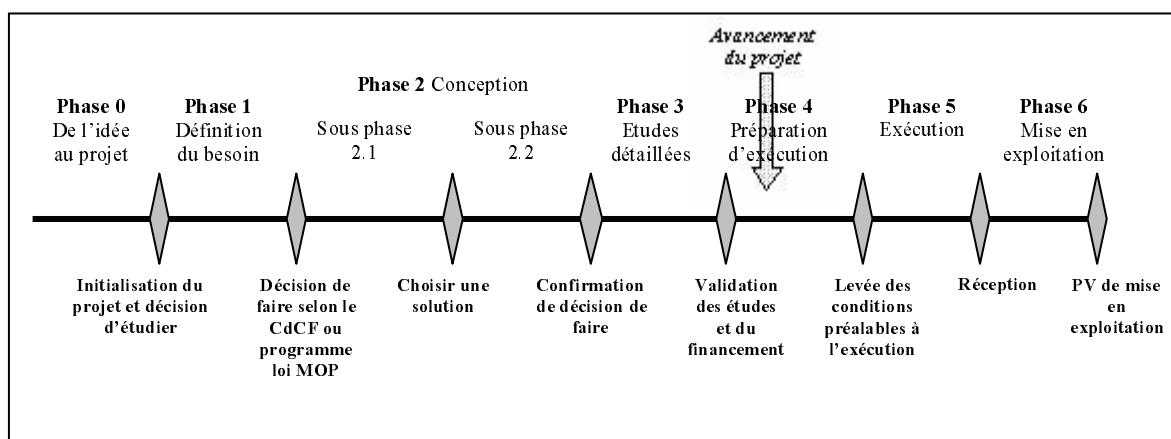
Avancement du projet

Phase 2 Conception

Phase 0
De l'idée au projet

Phase 1
Définition du besoin

Sous phase 2.1

Sous phase 2.2

Phase 3
Etudes détaillées

Phase 4
Préparation d'exécution

Phase 5
Exécution

Phase 6
Mise en exploitation

Initialisation du projet et décision d'étudier

Décision de faire selon le CdCF ou programme loi MOP

Choisir une solution

Confirmation de décision de faire

Validation des études et du financement

Levée des conditions préalables à l'exécution

Réception

PV de mise en exploitation